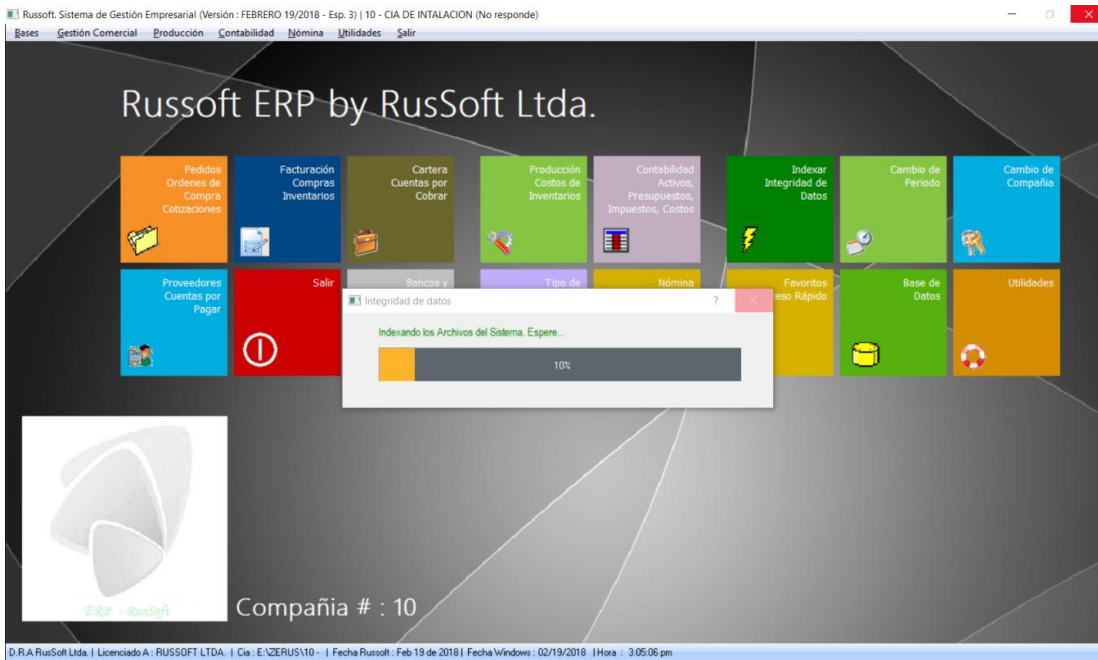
Russoft. Sistema de Gestión Empresarial (Versión : FEBRERO 19/2018 - Esp. 3) | 10 - CIA DE INTALACION (No responde)

Bases Gestión Comercial Producción Contabilidad Nómina Utilidades Salir

Russoft ERP by RusSoft Ltda.

Pedidos Ordenes de Compra Cotizaciones

Facturación Compras Inventarios

Cartera Cuentas por Cobrar

Producción Costos de Inventarios

Contabilidad Activos, Presupuestos, Impuestos, Costos

Indexar Integridad de Datos

Cambio de Periodo

Cambio de Compañia

Proveedores Cuentas por Pagar

Salir

Bancos y

Tipo de

Nómina

Favoritos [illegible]eso Rápido

Base de Datos

Utilidades

Integridad de datos ? ×

Indexando los Archivos del Sistema. Espere...

10%

ERP - RusSoft

Compañia # : 10

D.R.A RusSoft Ltda. | Licenciado A : RUSSOFT LTDA. | Cia : E:\ZERUS\10 - | Fecha Russoft : Feb 19 de 2018 | Fecha Windows : 02/19/2018 | Hora : 3:05:06 pm